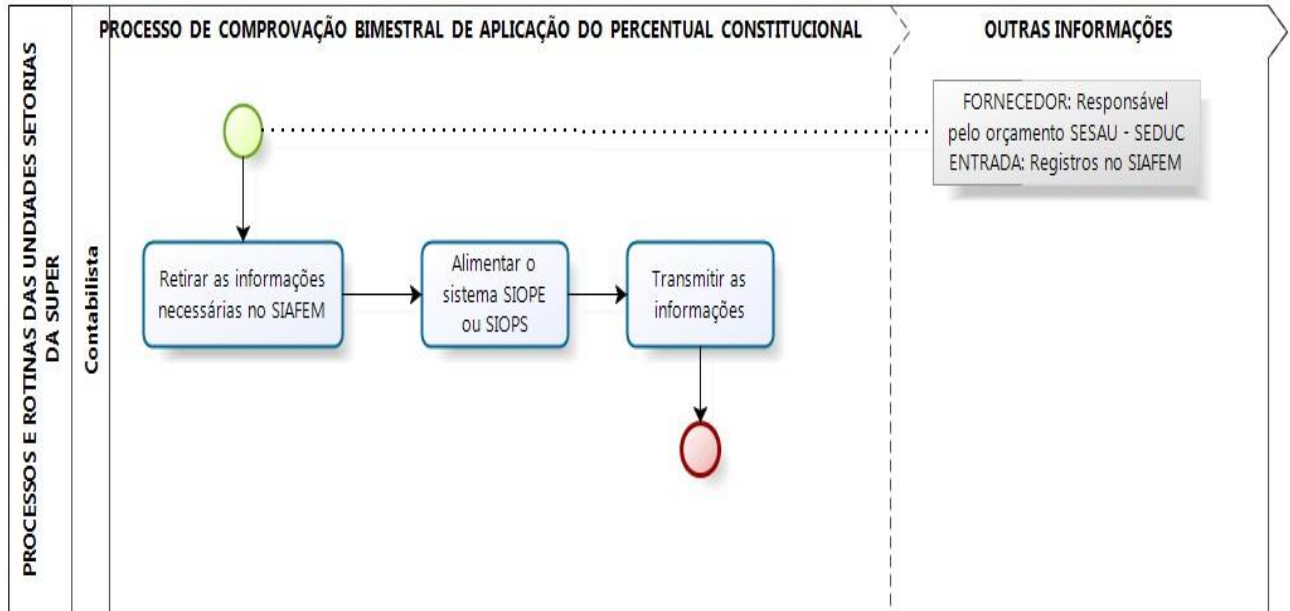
PROCESSOS E ROTINAS DAS UNDIADES SETORIAS DA SUPER

PROCESSO DE COMPROVAÇÃO BIMESTRAL DE APLICAÇÃO DO PERCENTUAL CONSTITUCIONAL

OUTRAS INFORMAÇÕES

Contabilista

FORNECEDOR: Responsável pelo orçamento SESAU - SEDUC
ENTRADA: Registros no SIAFEM

Retirar as informações necessárias no SIAFEM

Alimentar o sistema SIOPE ou SIOPS

Transmitir as informações